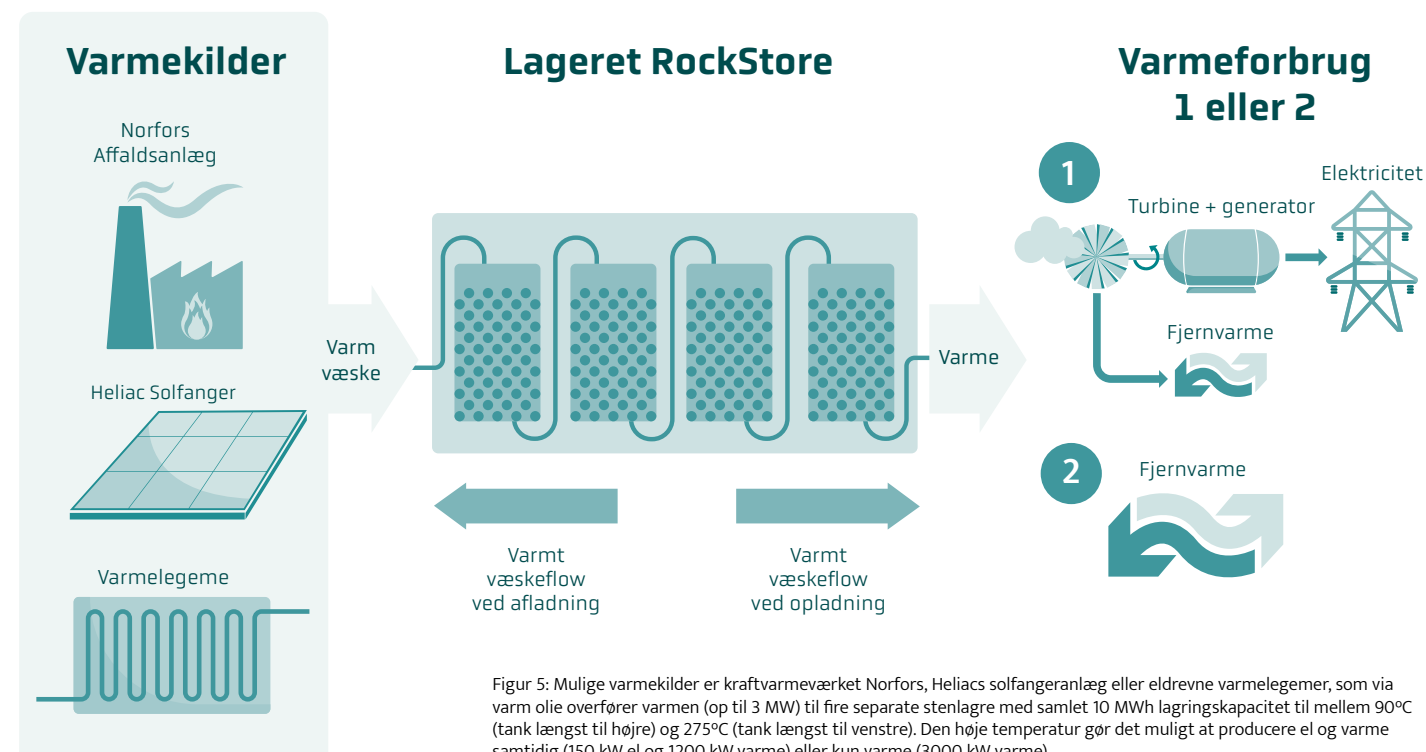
Varmekilder

Norfors Affaldsanlæg

Heliac Solfanger

Varmelegeme

Lageret RockStore

Varm væske

Varme

Varmt væskeflow ved afladning

Varmt væskeflow ved opladning

Varmeforbrug 1 eller 2

1

Turbine + generator

Elektricitet

Fjernvarme

2

Fjernvarme

Figur 5: Mulige varmekilder er kraftvarmeværket Norfors, Heliacs solfangeranlæg eller eldrevne varmelegemer, som via varm olie overfører varmen (op til 3 MW) til fire separate stenlagre med samlet 10 MWh lagringskapacitet til mellem 90ºC (tank længst til højre) og 275ºC (tank længst til venstre). Den høje temperatur gør det muligt at producere el og varme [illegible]